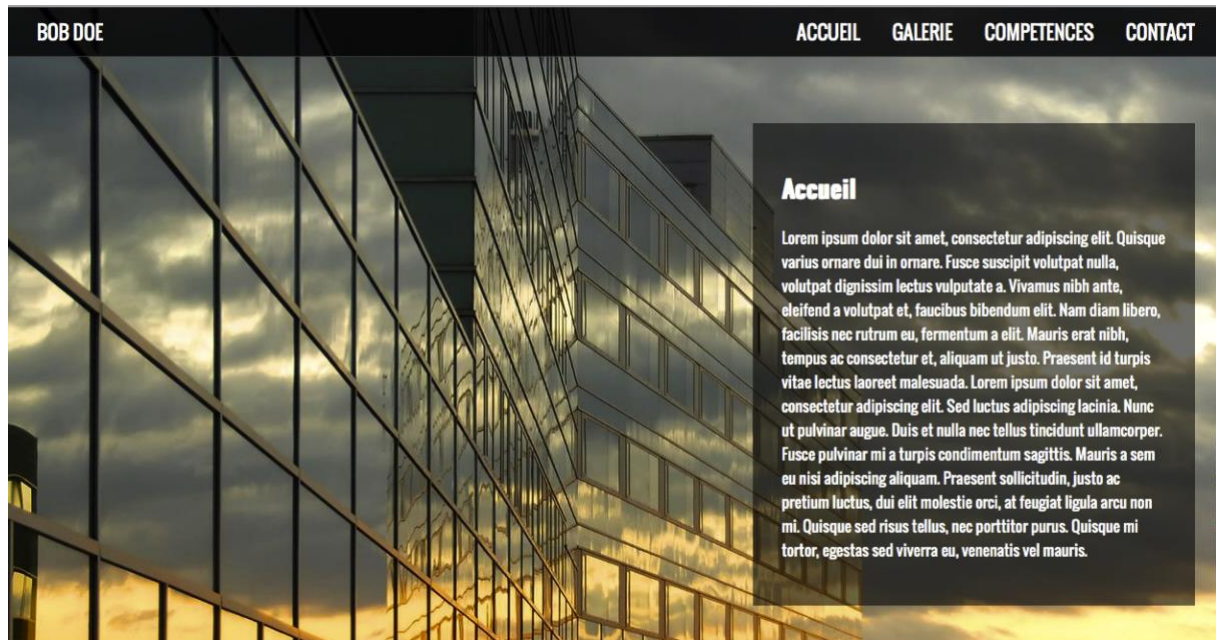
BOB DOE

ACCUEIL GALERIE COMPETENCES CONTACT

Accueil

Lorem ipsum dolor sit amet, consectetur adipiscing elit. Quisque varius ornare dui in ornare. Fusce suscipit volutpat nulla, volutpat dignissim lectus vulputate a. Vivamus nibh ante, eleifend a volutpat et, faucibus bibendum elit. Nam diam libero, facilisis nec rutrum eu, fermentum a elit. Mauris erat nibh, tempus ac consectetur et, aliquam ut justo. Praesent id turpis vitae lectus laoreet malesuada. Lorem ipsum dolor sit amet, consectetur adipiscing elit. Sed luctus adipiscing lacinia. Nunc ut pulvinar augue. Duis et nulla nec tellus tincidunt ullamcorper. Fusce pulvinar mi a turpis condimentum sagittis. Mauris a sem eu nisi adipiscing aliquam. Praesent sollicitudin, justo ac pretium luctus, dui elit molestie orci, at feugiat ligula arcu non mi. Quisque sed risus tellus, nec porttitor purus. Quisque mi tortor, egestas sed viverra eu, venenatis vel mauris.